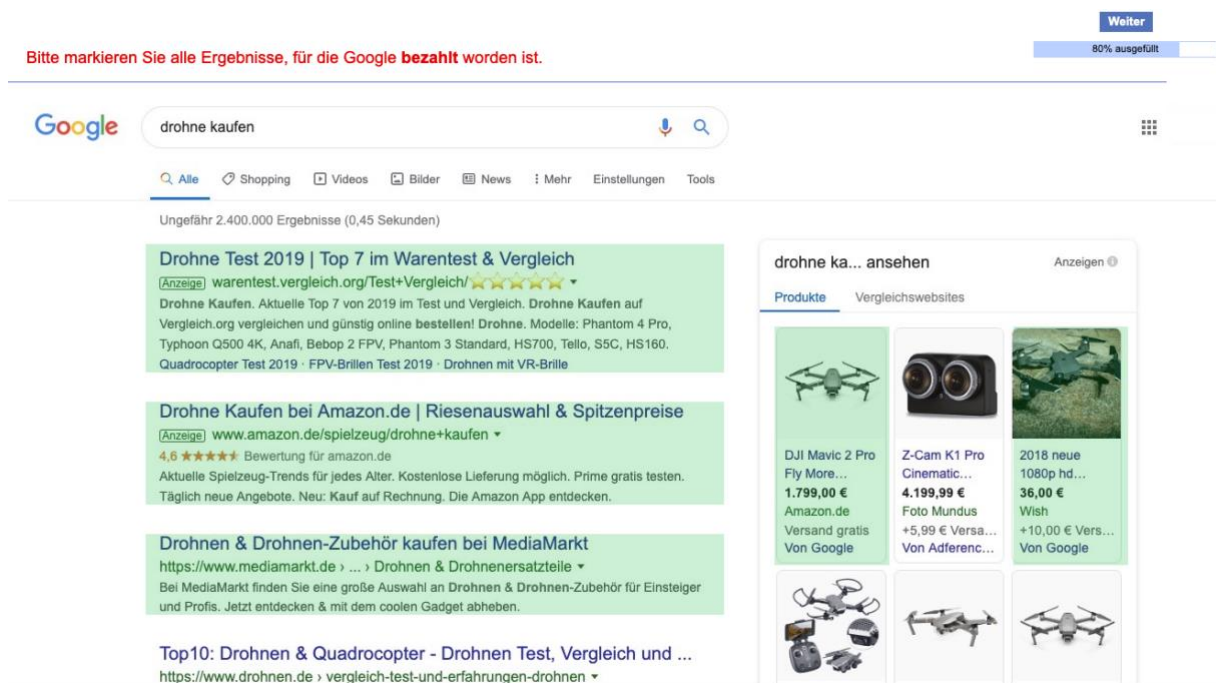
Weiter

80% ausgefüllt

Bitte markieren Sie alle Ergebnisse, für die Google **bezahlt** worden ist.

Google

drohne kaufen

Alle Shopping Videos Bilder News Mehr Einstellungen Tools

Ungefähr 2.400.000 Ergebnisse (0,45 Sekunden)

Drohne Test 2019 | Top 7 im Warentest & Vergleich
Anzeige warentest.vergleich.org/Test+Vergleich/
**Drohne Kaufen**. Aktuelle Top 7 von 2019 im Test und Vergleich. **Drohne Kaufen** auf Vergleich.org vergleichen und günstig online **bestellen**! **Drohne**. Modelle: Phantom 4 Pro, Typhoon Q500 4K, Anafi, Bebop 2 FPV, Phantom 3 Standard, HS700, Tello, S5C, HS160.
Quadrocopter Test 2019 · FPV-Brillen Test 2019 · Drohnen mit VR-Brille

Drohne Kaufen bei Amazon.de | Riesenauswahl & Spitzenpreise
Anzeige www.amazon.de/spielzeug/drohne+kaufen
4,6 ★★★★★ Bewertung für amazon.de
Aktuelle Spielzeug-Trends für jedes Alter. Kostenlose Lieferung möglich. Prime gratis testen. Täglich neue Angebote. Neu: **Kauf** auf Rechnung. Die Amazon App entdecken.

Drohnen & Drohnen-Zubehör kaufen bei MediaMarkt
https://www.mediamarkt.de › ... › Drohnen & Drohnenersatzteile
Bei MediaMarkt finden Sie eine große Auswahl an **Drohnen & Drohnen**-Zubehör für Einsteiger und Profis. Jetzt entdecken & mit dem coolen Gadget abheben.

Top10: Drohnen & Quadrocopter - Drohnen Test, Vergleich und ...
https://www.drohnen.de › vergleich-test-und-erfahrungen-drohnen

drohne ka... ansehen
Anzeigen
Produkte Vergleichswebsites

DJI Mavic 2 Pro Fly More...
1.799,00 €
Amazon.de
Versand gratis
Von Google

Z-Cam K1 Pro Cinematic...
4.199,99 €
Foto Mundus
+5,99 € Versa...
Von Adferenc...

2018 neue 1080p hd...
36,00 €
Wish
+10,00 € Vers...
Von Google